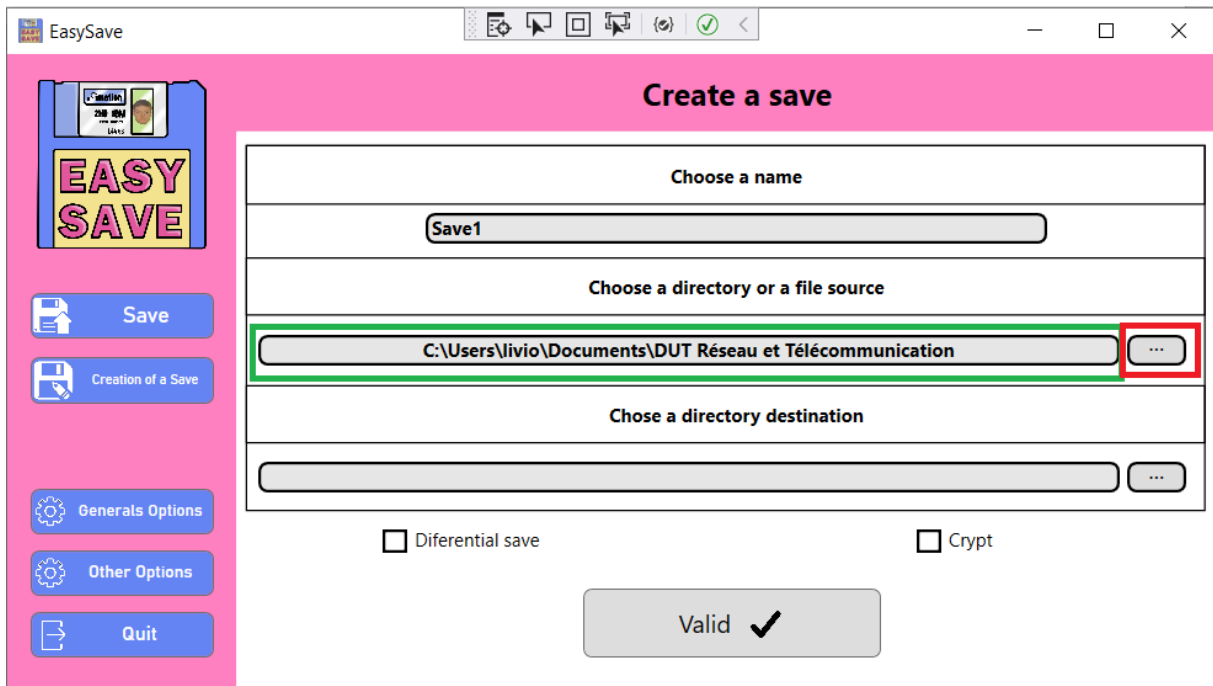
EasySave

EASY SAVE

Create a save

Choose a name

Save1

Choose a directory or a file source

C:\Users\livio\Documents\DUT Réseau et Télécommunication

...

Chose a directory destination

...

Save

Creation of a Save

Generals Options

Other Options

Quit

Diferential save

Crypt

Valid